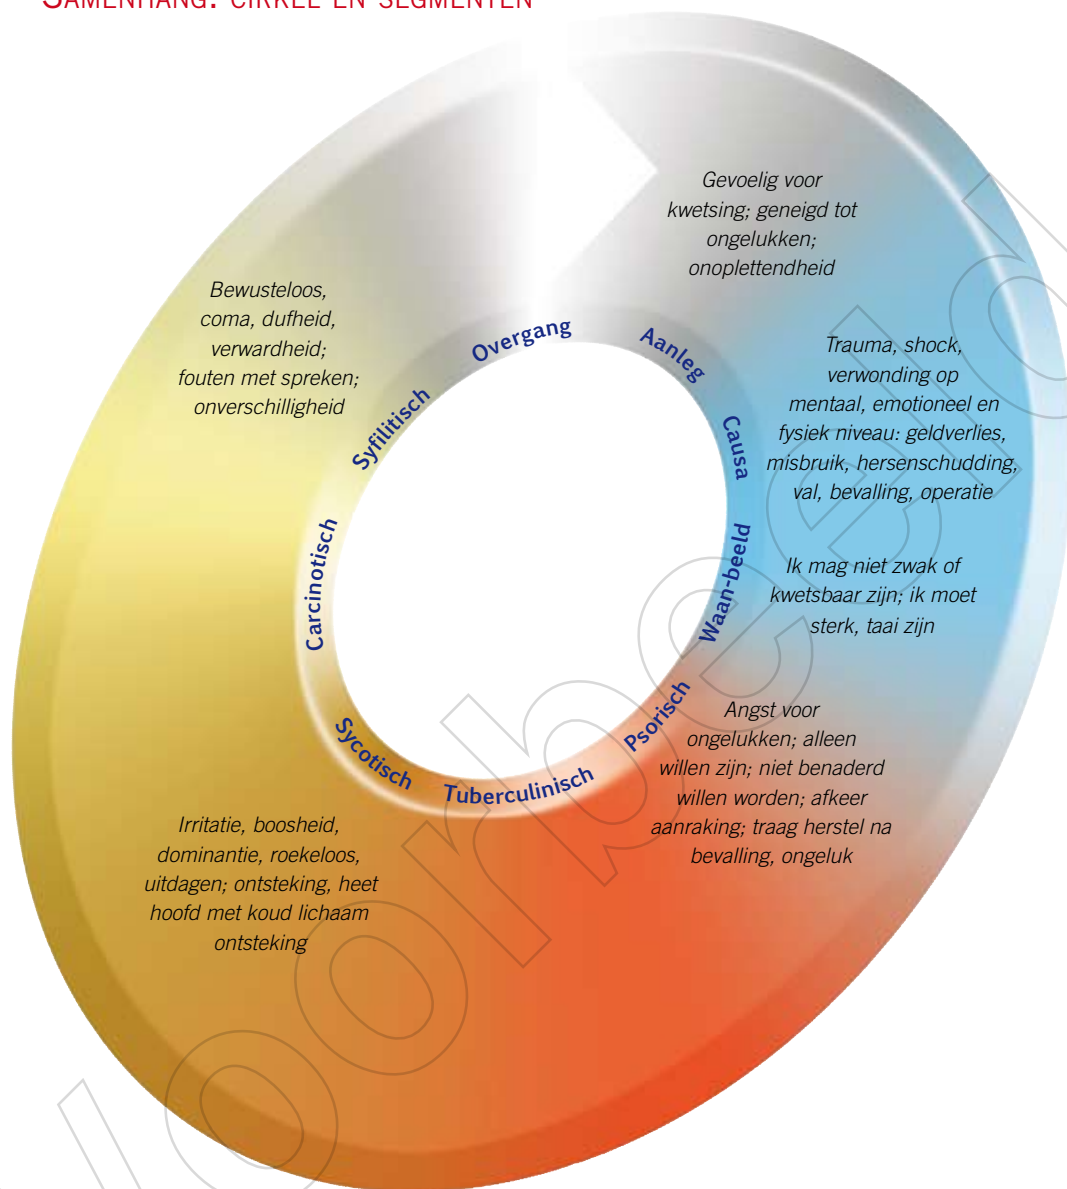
SAMENHANG: CIRKEL EN SEGMENTEN

Gevoelig voor kwetsing; geneigd tot ongelukken; onoplettendheid

Bewusteloos, coma, dufheid, verwardheid; fouten met spreken; onverschilligheid

Overgang

Aanleg

Trauma, shock, verwonding op mentaal, emotioneel en fysiek niveau: geldverlies, misbruik, hersenschudding, val, bevalling, operatie

Syfilitisch

Causa

Carcinotisch

Waan-beeld

Ik mag niet zwak of kwetsbaar zijn; ik moet sterk, taai zijn

Psorisch

Sycotisch

Tuberculinisch

Angst voor ongelukken; alleen willen zijn; niet benaderd willen worden; afkeer aanraking; traag herstel na bevalling, ongeluk

Irritatie, boosheid, dominantie, roekeloos, uitdagen; ontsteking, heet hoofd met koud lichaam ontsteking

noordhoff